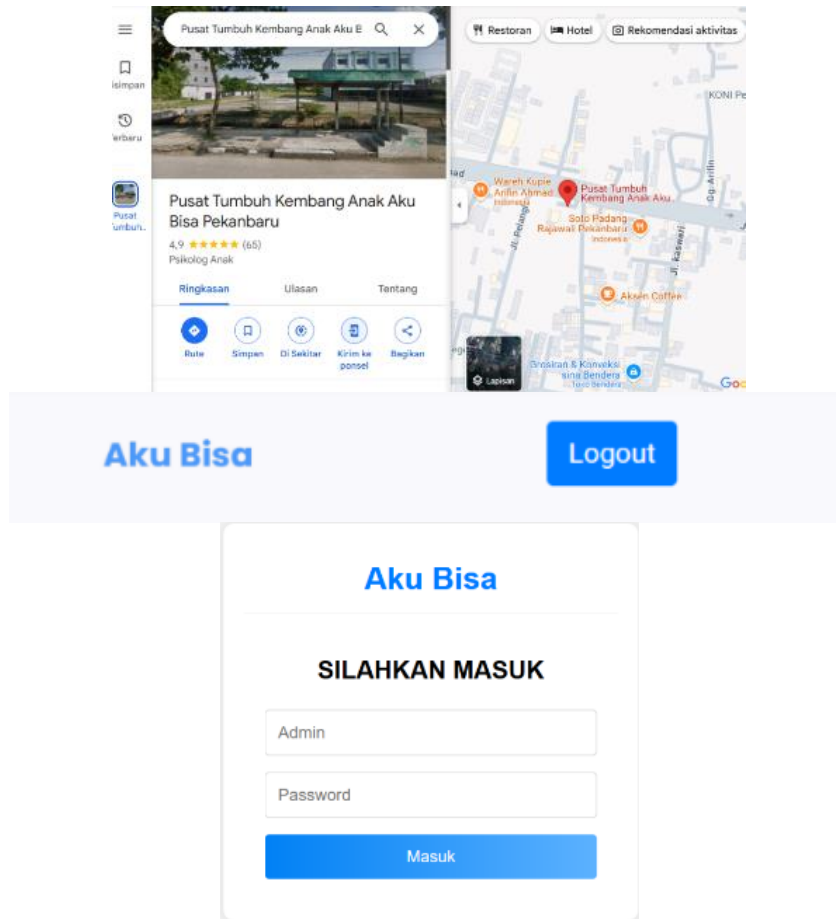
Pusat Tumbuh Kembang Anak Aku B

Restoran
Hotel
Rekomendasi aktivitas

isimpan
erbaru
Pusat Tumbuh...

Pusat Tumbuh Kembang Anak Aku Bisa Pekanbaru
4,9 ★★★★★ (65)
Psikolog Anak

Ringkasan
Ulasan
Tentang

Rute
Simpan
Di Sekitar
Kirim ke ponsel
Bagikan

KONI Pe
Wareh Kupie Arifin Ahmad
Indonesia
Pusat Tumbuh Kembang Anak Aku...
Soto Padang Rajawali Pekanbaru
Indonesia
Jl. Pelangi
Jl. Kaswari
Gg. Arifin
Aksen Coffee
Sinaran & Konveksi sina Bendera
Lapisan
Goo

Aku Bisa
Logout

Aku Bisa

SILAHKAN MASUK

Admin

Password

Masuk